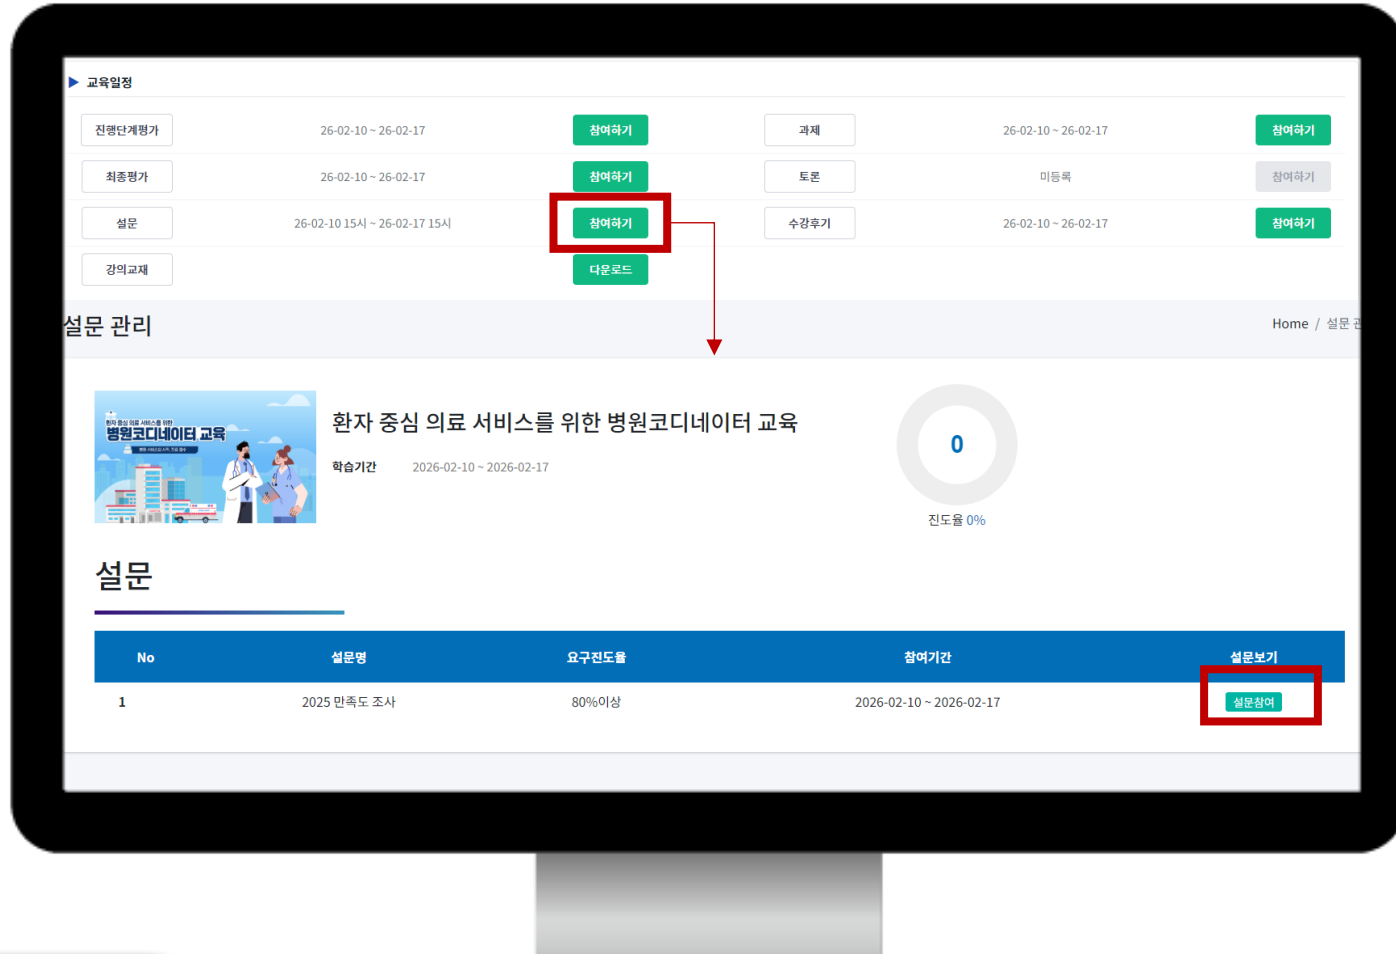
▶ 교육일정

진행단계평가 26-02-10 ~ 26-02-17 참여하기 과제 26-02-10 ~ 26-02-17 참여하기

최종평가 26-02-10 ~ 26-02-17 참여하기 토론 미등록 참여하기

설문 26-02-10 15시 ~ 26-02-17 15시 참여하기 수강후기 26-02-10 ~ 26-02-17 참여하기

강의교재 다운로드

설문 관리

Home / 설문 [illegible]

환자 중심 의료 서비스를 위한 병원코디네이터 교육

병원코디네이터 교육

환자 중심 의료 서비스를 위한 병원코디네이터 교육

학습기간 2026-02-10 ~ 2026-02-17

0

진도율 0%

설문

| No | 설문명 | 요구진도율 | 참여기간 | 설문보기 |
|---|---|---|---|---|
| 1 | 2025 만족도 조사 | 80%이상 | 2026-02-10 ~ 2026-02-17 | 설문참여 |